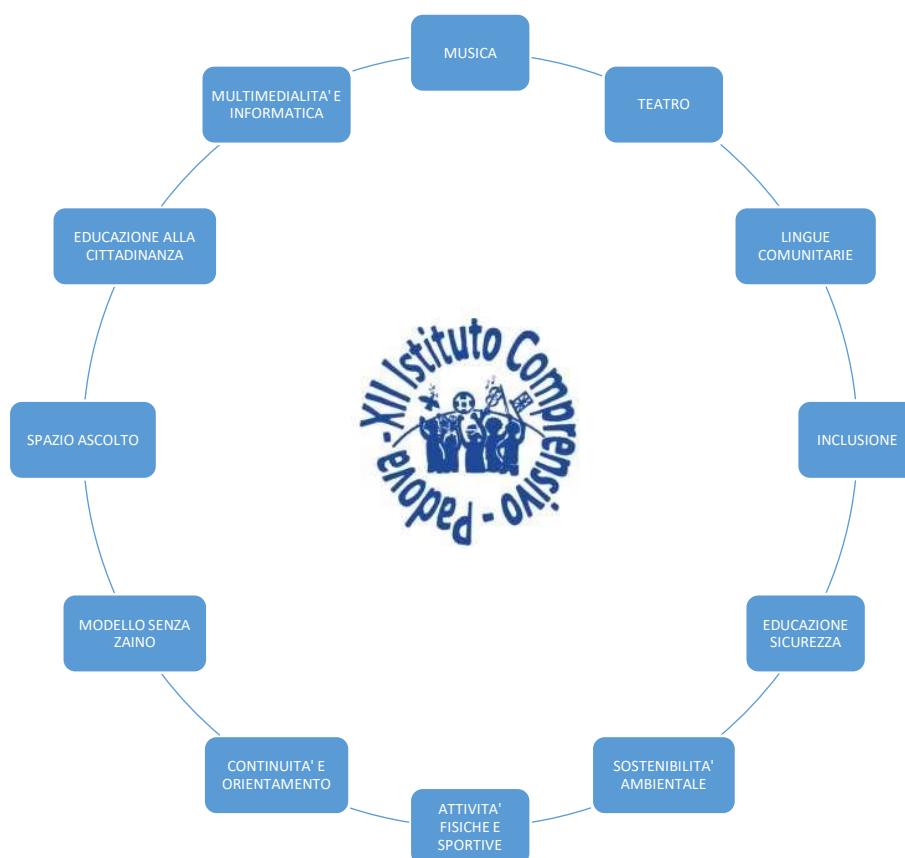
MUSICA

TEATRO

LINGUE COMUNITARIE

INCLUSIONE

EDUCAZIONE SICUREZZA

SOSTENIBILITA' AMBIENTALE

ATTIVITA' FISICHE E SPORTIVE

CONTINUITA' E ORIENTAMENTO

MODELLO SENZA ZAINO

SPAZIO ASCOLTO

EDUCAZIONE ALLA CITTADINANZA

MULTIMEDIALITA' E INFORMATICA

XII Istituto Comprensivo - Padova -